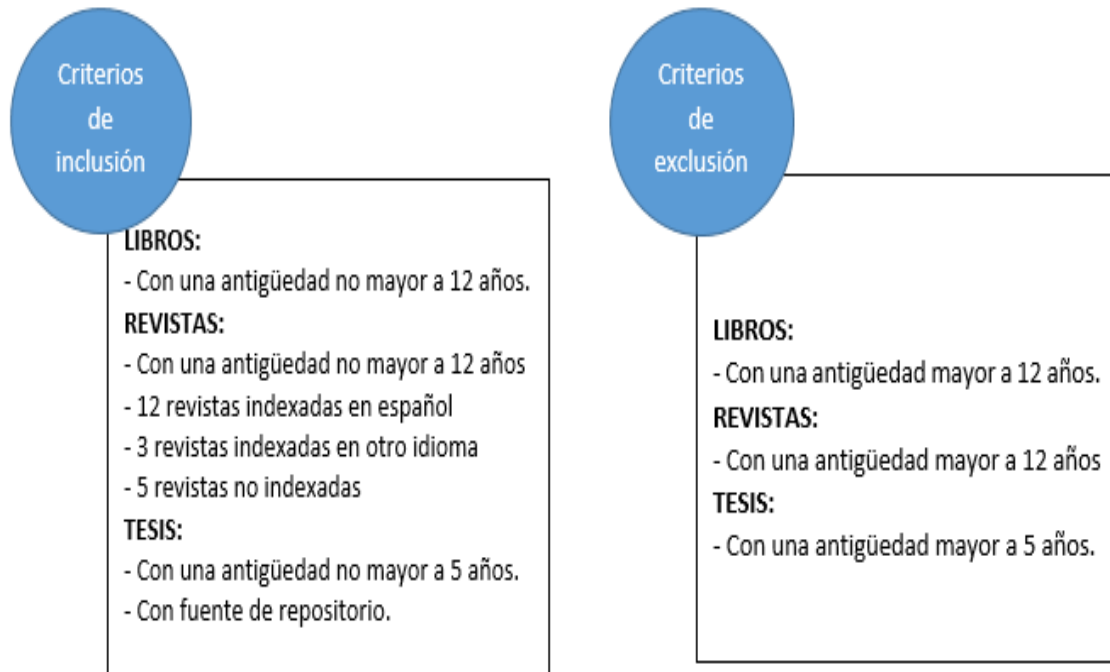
Criterios de inclusión

LIBROS:
- Con una antigüedad no mayor a 12 años.
REVISTAS:
- Con una antigüedad no mayor a 12 años
- 12 revistas indexadas en español
- 3 revistas indexadas en otro idioma
- 5 revistas no indexadas
TESIS:
- Con una antigüedad no mayor a 5 años.
- Con fuente de repositorio.

Criterios de exclusión

LIBROS:
- Con una antigüedad mayor a 12 años.
REVISTAS:
- Con una antigüedad mayor a 12 años
TESIS:
- Con una antigüedad mayor a 5 años.